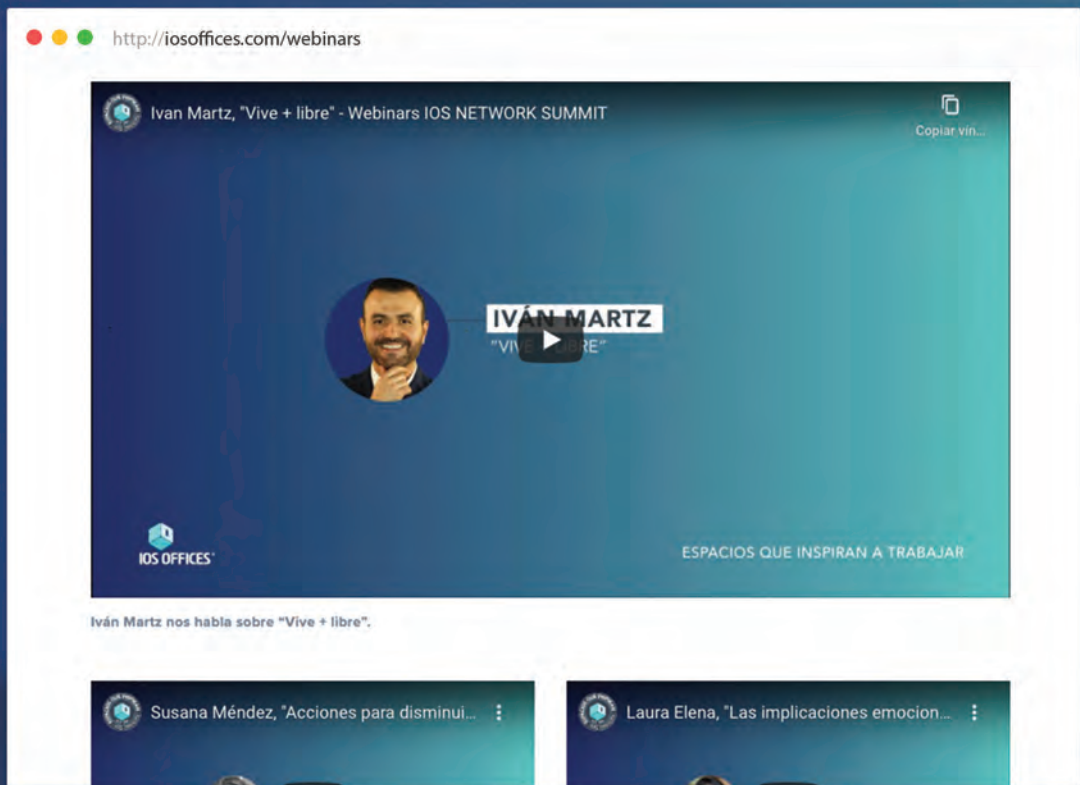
http://iosoffices.com/webinars

Ivan Martz, "Vive + libre" - Webinars IOS NETWORK SUMMIT

Copiar vín...

IVÁN MARTZ
"VIV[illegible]IBRE"

IOS OFFICES

ESPACIOS QUE INSPIRAN A TRABAJAR

Iván Martz nos habla sobre "Vive + libre".

Susana Méndez, "Acciones para disminui...

Laura Elena, "Las implicaciones emocion...